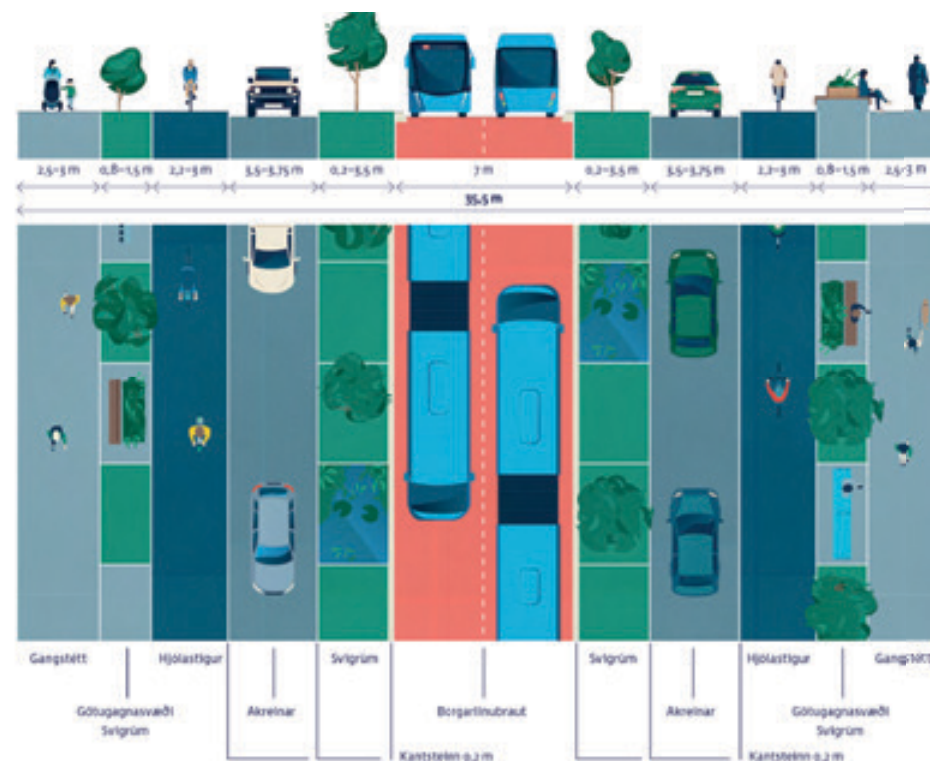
2,5–3 m
0,8–1,5 m
2,2–3 m
3,5–3,75 m
0,2–5,5 m
7 m
0,2–3,5 m
3,5–3,75 m
2,2–3 m
0,8–1,5 m
2,5–3 m

35,5 m

Gangstétt
Hjólastígur
Svigrúm
Svigrúm
Hjólastígur
Gangstétt

Götugagnasvæði
Svigrúm
Akreinar
Borgarlínubraut
Akreinar
Götugagnasvæði
Svigrúm

Kantsteinn 0,2 m
Kantsteinn 0,2 m